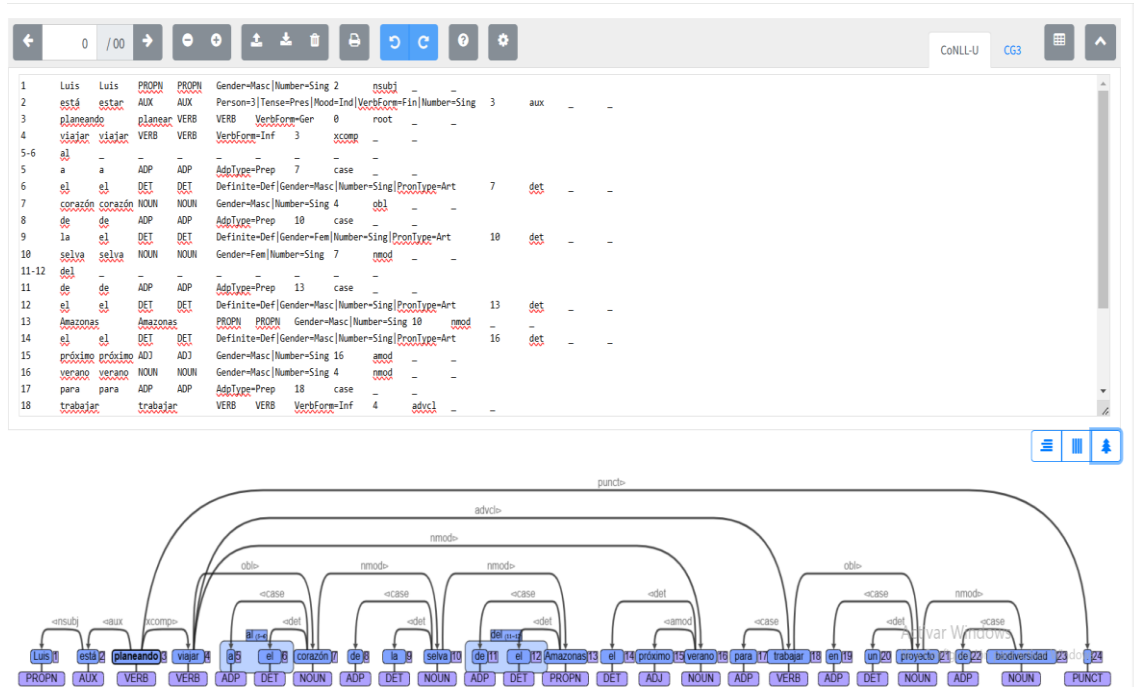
0 / 00

CoNLL-U CG3

1 Luis Luis PROPN PROPN Gender=Masc|Number=Sing 2 nsubj _ _
2 está estar AUX AUX Person=3|Tense=Pres|Mood=Ind|VerbForm=Fin|Number=Sing 3 aux _ _
3 planeando planear VERB VERB VerbForm=Ger 0 root _ _
4 viajar viajar VERB VERB VerbForm=Inf 3 xcomp _ _
5-6 al _ _ _ _ _ _ _ _
5 a a ADP ADP AdpType=Prep 7 case _ _
6 el el DET DET Definite=Def|Gender=Masc|Number=Sing|PronType=Art 7 det _ _
7 corazón corazón NOUN NOUN Gender=Masc|Number=Sing 4 obl _ _
8 de de ADP ADP AdpType=Prep 10 case _ _
9 la el DET DET Definite=Def|Gender=Fem|Number=Sing|PronType=Art 10 det _ _
10 selva selva NOUN NOUN Gender=Fem|Number=Sing 7 nmod _ _
11-12 del _ _ _ _ _ _ _ _
11 de de ADP ADP AdpType=Prep 13 case _ _
12 el el DET DET Definite=Def|Gender=Masc|Number=Sing|PronType=Art 13 det _ _
13 Amazonas Amazonas PROPN PROPN Gender=Masc|Number=Sing 10 nmod _ _
14 el el DET DET Definite=Def|Gender=Masc|Number=Sing|PronType=Art 16 det _ _
15 próximo próximo ADJ ADJ Gender=Masc|Number=Sing 16 amod _ _
16 verano verano NOUN NOUN Gender=Masc|Number=Sing 4 nmod _ _
17 para para ADP ADP AdpType=Prep 18 case _ _
18 trabajar trabajar VERB VERB VerbForm=Inf 4 advcl _ _

punct
advcl
nmod
obl nmod nmod obl
case case case det case
det det det amod case nmod case
nsubj aux xcomp
al (5-6) del (11-12)
Luis 1 está 2 planeando 3 viajar 4 a 5 el 6 corazón 7 de 8 la 9 selva 10 de 11 el 12 Amazonas 13 el 14 próximo 15 verano 16 para 17 trabajar 18 en 19 un 20 proyecto 21 de 22 biodiversidad 23 . 24
PROPN AUX VERB VERB ADP DET NOUN ADP DET NOUN ADP DET PROPN DET ADJ NOUN ADP VERB ADP DET NOUN ADP NOUN PUNCT
Activar Windows